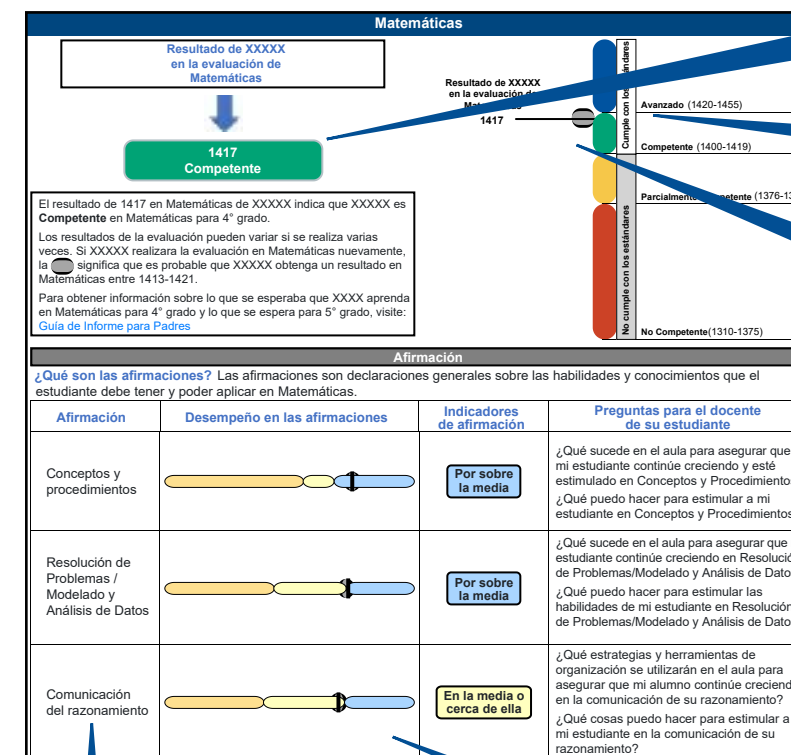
Matemáticas

Resultado de XXXXX en la evaluación de Matemáticas

1417
Competente

Resultado de XXXXX en la evaluación de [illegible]
1417

Cumple con los estándares
No cumple con los estándares

Avanzado (1420-1455)
Competente (1400-1419)
Parcialmente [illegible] (1376-1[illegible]
No Competente(1310-1375)

El resultado de 1417 en Matemáticas de XXXXX indica que XXXXX es **Competente** en Matemáticas para 4° grado.

Los resultados de la evaluación pueden variar si se realiza varias veces. Si XXXXX realizara la evaluación en Matemáticas nuevamente, la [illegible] significa que es probable que XXXXX obtenga un resultado en Matemáticas entre 1413-1421.

Para obtener información sobre lo que se esperaba que XXXX aprenda en Matemáticas para 4° grado y lo que se espera para 5° grado, visite: Guía de Informe para Padres

Afirmación

¿Qué son las afirmaciones? Las afirmaciones son declaraciones generales sobre las habilidades y conocimientos que el estudiante debe tener y poder aplicar en Matemáticas.

| Afirmación | Desempeño en las afirmaciones | Indicadores de afirmación | Preguntas para el docente de su estudiante |
|---|---|---|---|
| Conceptos y procedimientos | | Por sobre la media | ¿Qué sucede en el aula para asegurar que mi estudiante continúe creciendo y esté estimulado en Conceptos y Procedimiento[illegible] ¿Qué puedo hacer para estimular a mi estudiante en Conceptos y Procedimiento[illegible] |
| Resolución de Problemas / Modelado y Análisis de Datos | | Por sobre la media | ¿Qué sucede en el aula para asegurar que estudiante continúe creciendo en Resolució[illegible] de Problemas/Modelado y Análisis de Dato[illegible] ¿Qué puedo hacer para estimular las habilidades de mi estudiante en Resolució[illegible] de Problemas/Modelado y Análisis de Dato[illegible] |
| Comunicación del razonamiento | | En la media o cerca de ella | ¿Qué estrategias y herramientas de organización se utilizarán en el aula para asegurar que mi alumno continúe crecien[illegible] en la comunicación de su razonamiento? ¿Qué cosas puedo hacer para estimular a mi estudiante en la comunicación de su razonamiento? |